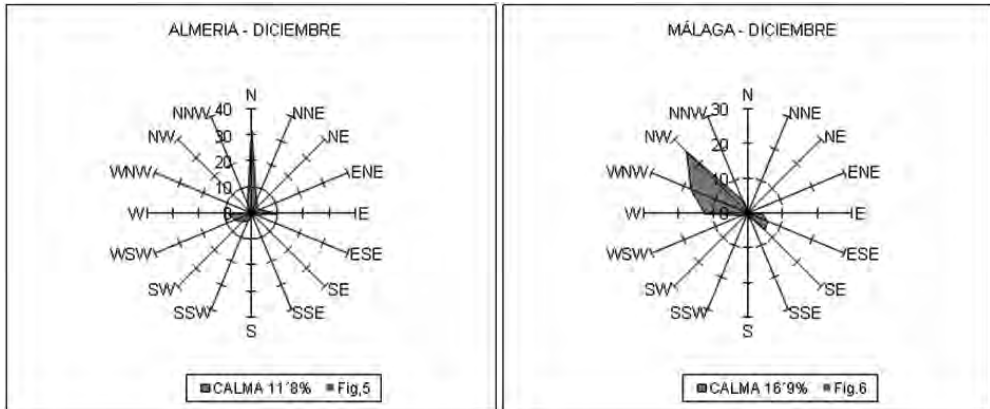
ALMERIA - DICIEMBRE

N
NNE
NE
ENE
E
ESE
SE
SSE
S
SSW
SW
WSW
W
WNW
NW
NNW
40
30
20
10
0

CALMA 11´8%
Fig,5

MÁLAGA - DICIEMBRE

N
NNE
NE
ENE
E
ESE
SE
SSE
S
SSW
SW
WSW
W
WNW
NW
NNW
30
20
10
0

CALMA 16´9%
Fig.6